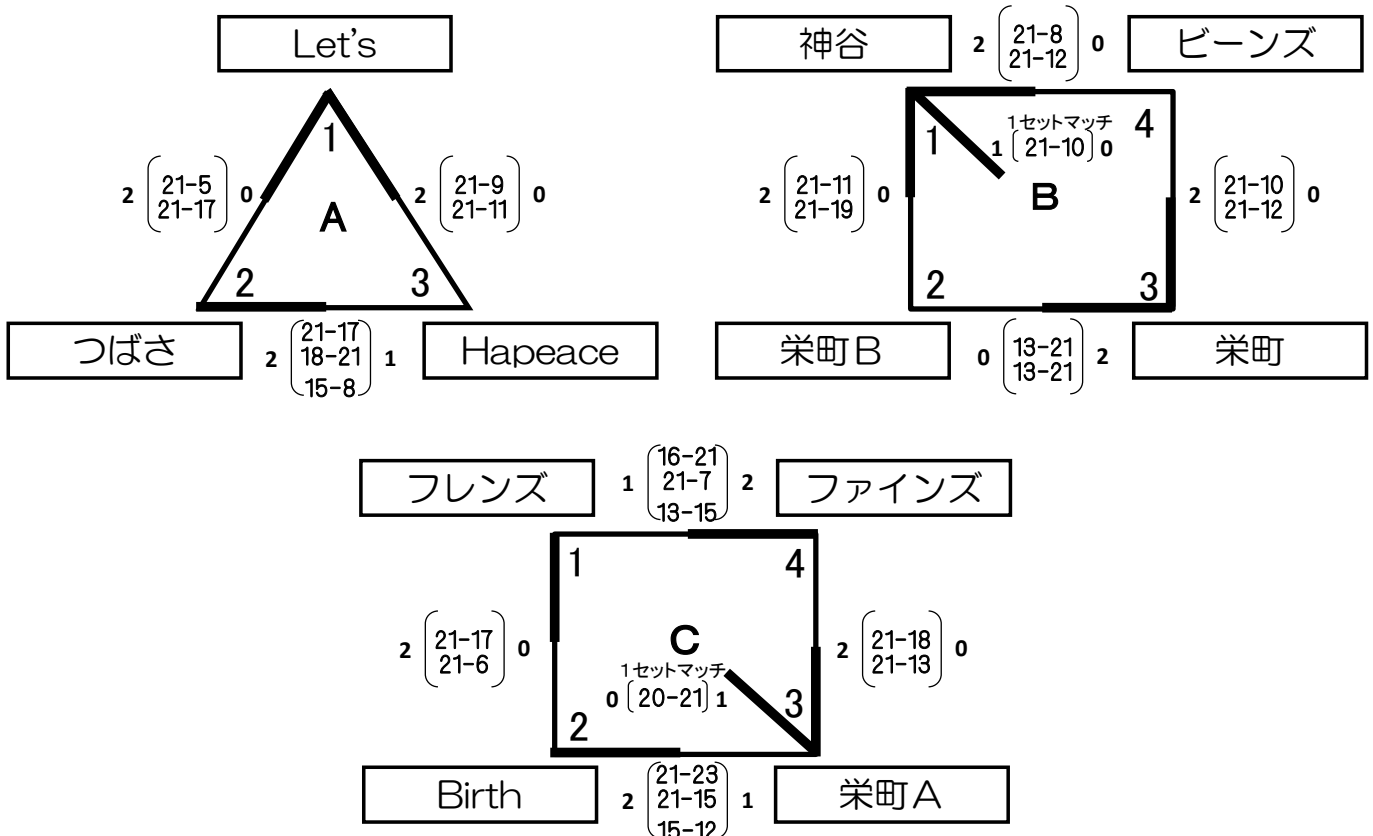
Let's

1

2 (21-5 21-17) 0

A

2 (21-9 21-11) 0

2

3

つばさ

2 (21-17 18-21 15-8) 1

Hapeace

神谷

2 (21-8 21-12) 0

ビーンズ

1

1セットマッチ
1 (21-10) 0

4

2 (21-11 21-19) 0

B

2 (21-10 21-12) 0

2

3

栄町B

0 (13-21 13-21) 2

栄町

フレンズ

1 (16-21 21-7 13-15) 2

ファインズ

1

4

2 (21-17 21-6) 0

C

1セットマッチ
0 (20-21) 1

2 (21-18 21-13) 0

3

2

Birth

2 (21-23 21-15 15-12) 1

栄町A